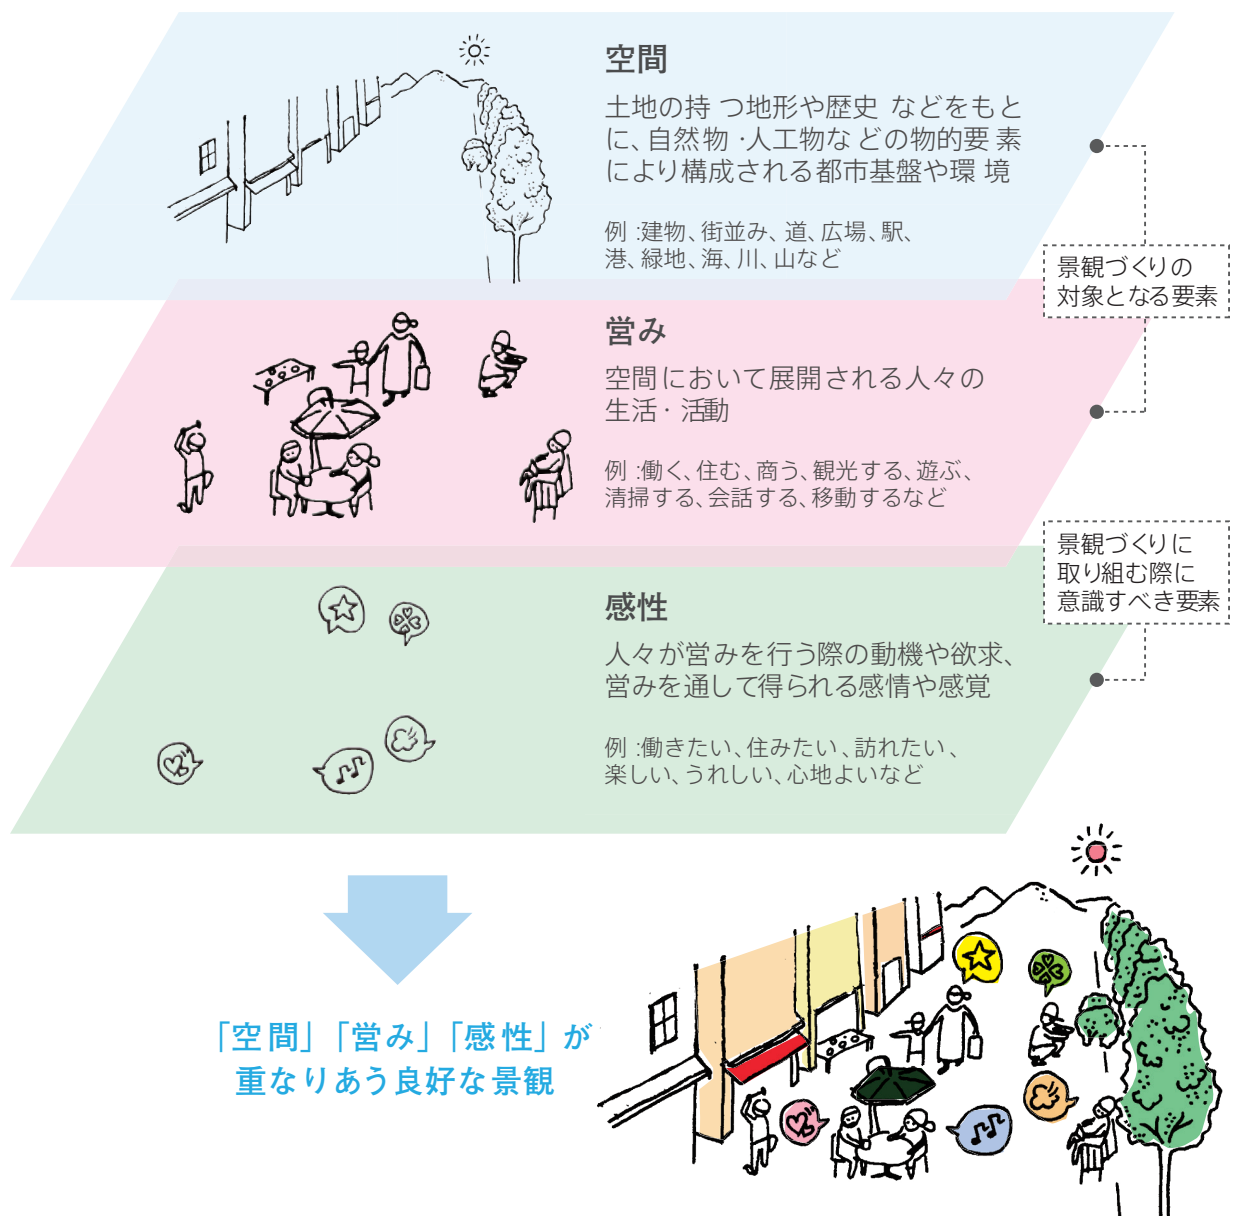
空間

土地の持 つ地形や歴史 などをもとに、自然物 ·人工物な どの物的要 素により構成される都市基盤や環 境

例 :建物、街並み、道、広場、駅、港、緑地、海、川、山など

景観づくりの対象となる要素

営み

空間において展開される人々の生活· 活動

例 :働く、住む、商う、観光する、遊ぶ、清掃する、会話する、移動するなど

景観づくりに取り組む際に意識すべき要素

感性

人々が営みを行う際の動機や欲求、営みを通して得られる感情や感覚

例 :働きたい、住みたい、訪れたい、楽しい、うれしい、心地よいなど

「空間」「営み」「感性」が重なりあう良好な景観